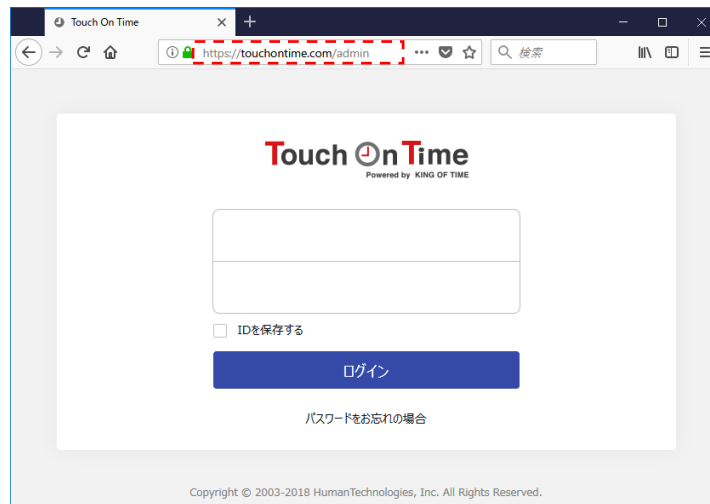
Touch On Time

https://touchontime.com/admin

検索

Touch On Time
Powered by KING OF TIME

IDを保存する

ログイン

パスワードをお忘れの場合

Copyright © 2003-2018 HumanTechnologies, Inc. All Rights Reserved.